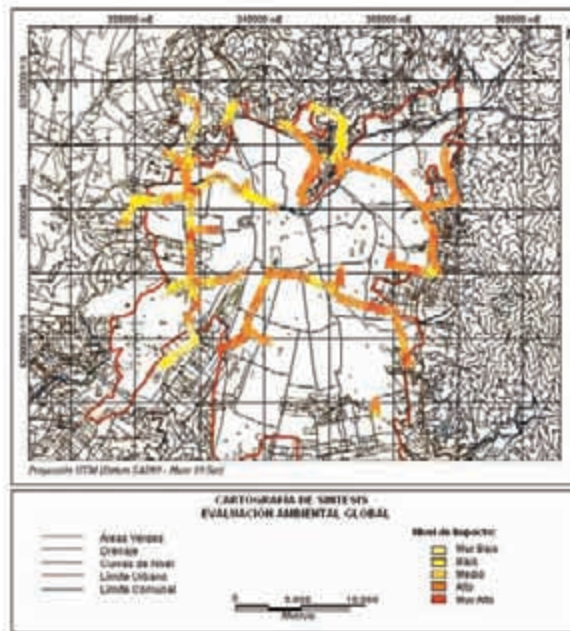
330000 mE
340000 mE
350000 mE
360000 mE

Proyección UTM (Datum SAD69 - Huso 19 Sur)

CARTOGRAFIA DE SINTESIS
EVALUACION AMBIENTAL GLOBAL

Areas Verdes
Drenaje
Curvas de Nivel
Límite Urbano
Límite Comunal

Nivel de Impacto:
Muy Bajo
Bajo
Medio
Alto
Muy Alto

0
5.000
10.000
Metros